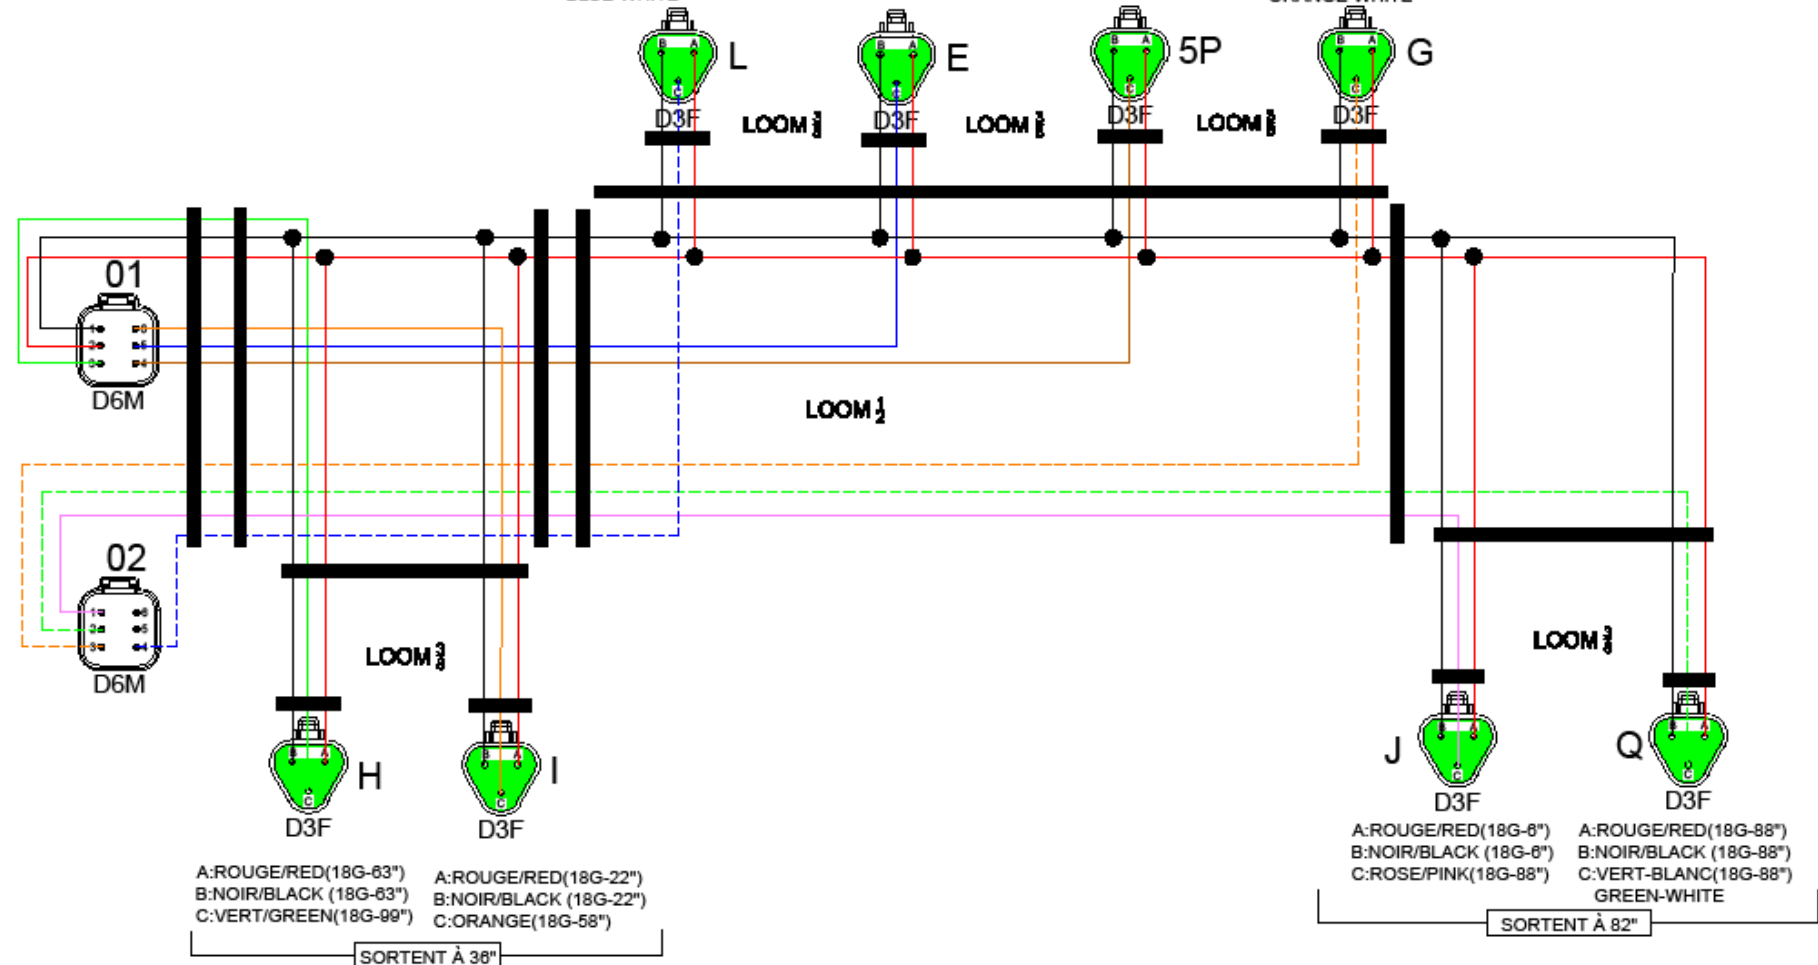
L
D3F
E
D3F
5P
D3F
G
D3F
LOOM $\frac{3}{8}$
LOOM $\frac{3}{8}$
LOOM $\frac{3}{8}$
01
D6M
LOOM $\frac{1}{2}$
02
D6M
LOOM $\frac{3}{8}$
LOOM $\frac{3}{8}$
H
D3F
I
D3F
J
D3F
Q
D3F
A:ROUGE/RED(18G-63")
B:NOIR/BLACK (18G-63")
C:VERT/GREEN(18G-99")
A:ROUGE/RED(18G-22")
B:NOIR/BLACK (18G-22")
C:ORANGE(18G-58")
SORTENT À 36"
A:ROUGE/RED(18G-6")
B:NOIR/BLACK (18G-6")
C:ROSE/PINK(18G-88")
A:ROUGE/RED(18G-88")
B:NOIR/BLACK (18G-88")
C:VERT-BLANC(18G-88")
GREEN-WHITE
SORTENT À 82"